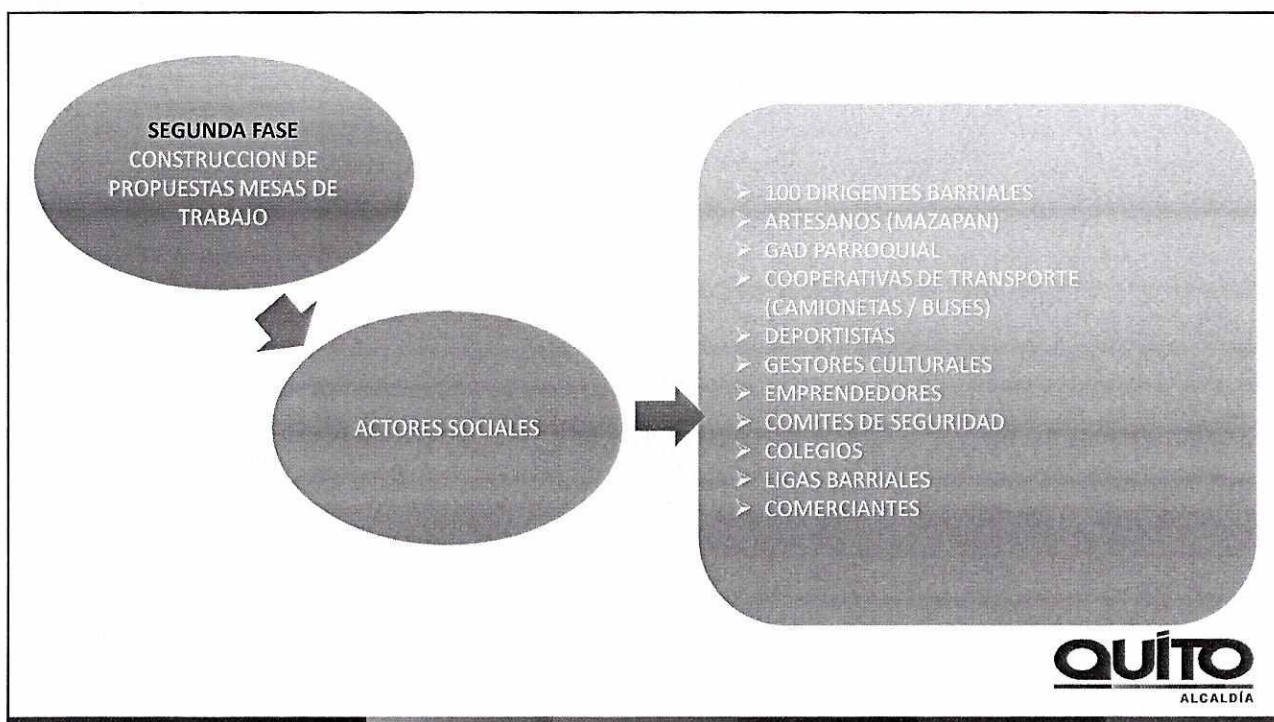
SEGUNDA FASE
CONSTRUCCION DE PROPUESTAS MESAS DE TRABAJO

ACTORES SOCIALES

➢ 100 DIRIGENTES BARRIALES
➢ ARTESANOS (MAZAPAN)
➢ GAD PARROQUIAL
➢ COOPERATIVAS DE TRANSPORTE (CAMIONETAS / BUSES)
➢ DEPORTISTAS
➢ GESTORES CULTURALES
➢ EMPRENDEDORES
➢ COMITES DE SEGURIDAD
➢ COLEGIOS
➢ LIGAS BARRIALES
➢ COMERCIANTES

QUÍTO
ALCALDÍA